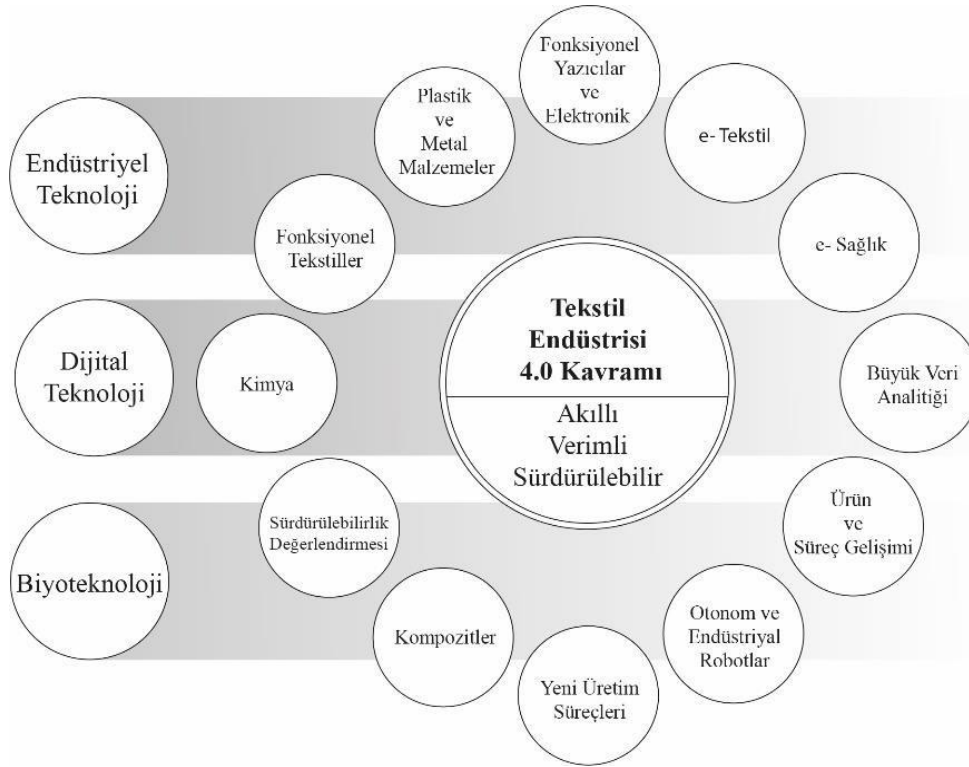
Endüstriyel Teknoloji

Dijital Teknoloji

Biyoteknoloji

Fonksiyonel Tekstiller

Plastik ve Metal Malzemeler

Fonksiyonel Yazıcılar ve Elektronik

e- Tekstil

e- Sağlık

Büyük Veri Analitiği

Ürün ve Süreç Gelişimi

Otonom ve Endüstriyal Robotlar

Yeni Üretim Süreçleri

Kompozitler

Sürdürülebilirlik Değerlendirmesi

Kimya

Tekstil Endüstrisi 4.0 Kavramı

Akıllı Verimli Sürdürülebilir